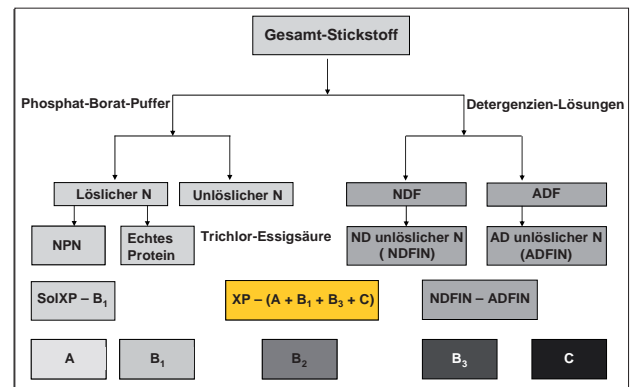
Gesamt-Stickstoff

Phosphat-Borat-Puffer

Detergenzien-Lösungen

Löslicher N

Unlöslicher N

NDF

ADF

NPN

Echtes Protein

Trichlor-Essigsäure

ND unlöslicher N ( NDFIN)

AD unlöslicher N (ADFIN)

SolXP – $B_1$

XP – (A + $B_1$ + $B_3$ + C)

NDFIN – ADFIN

A

$B_1$

$B_2$

$B_3$

C